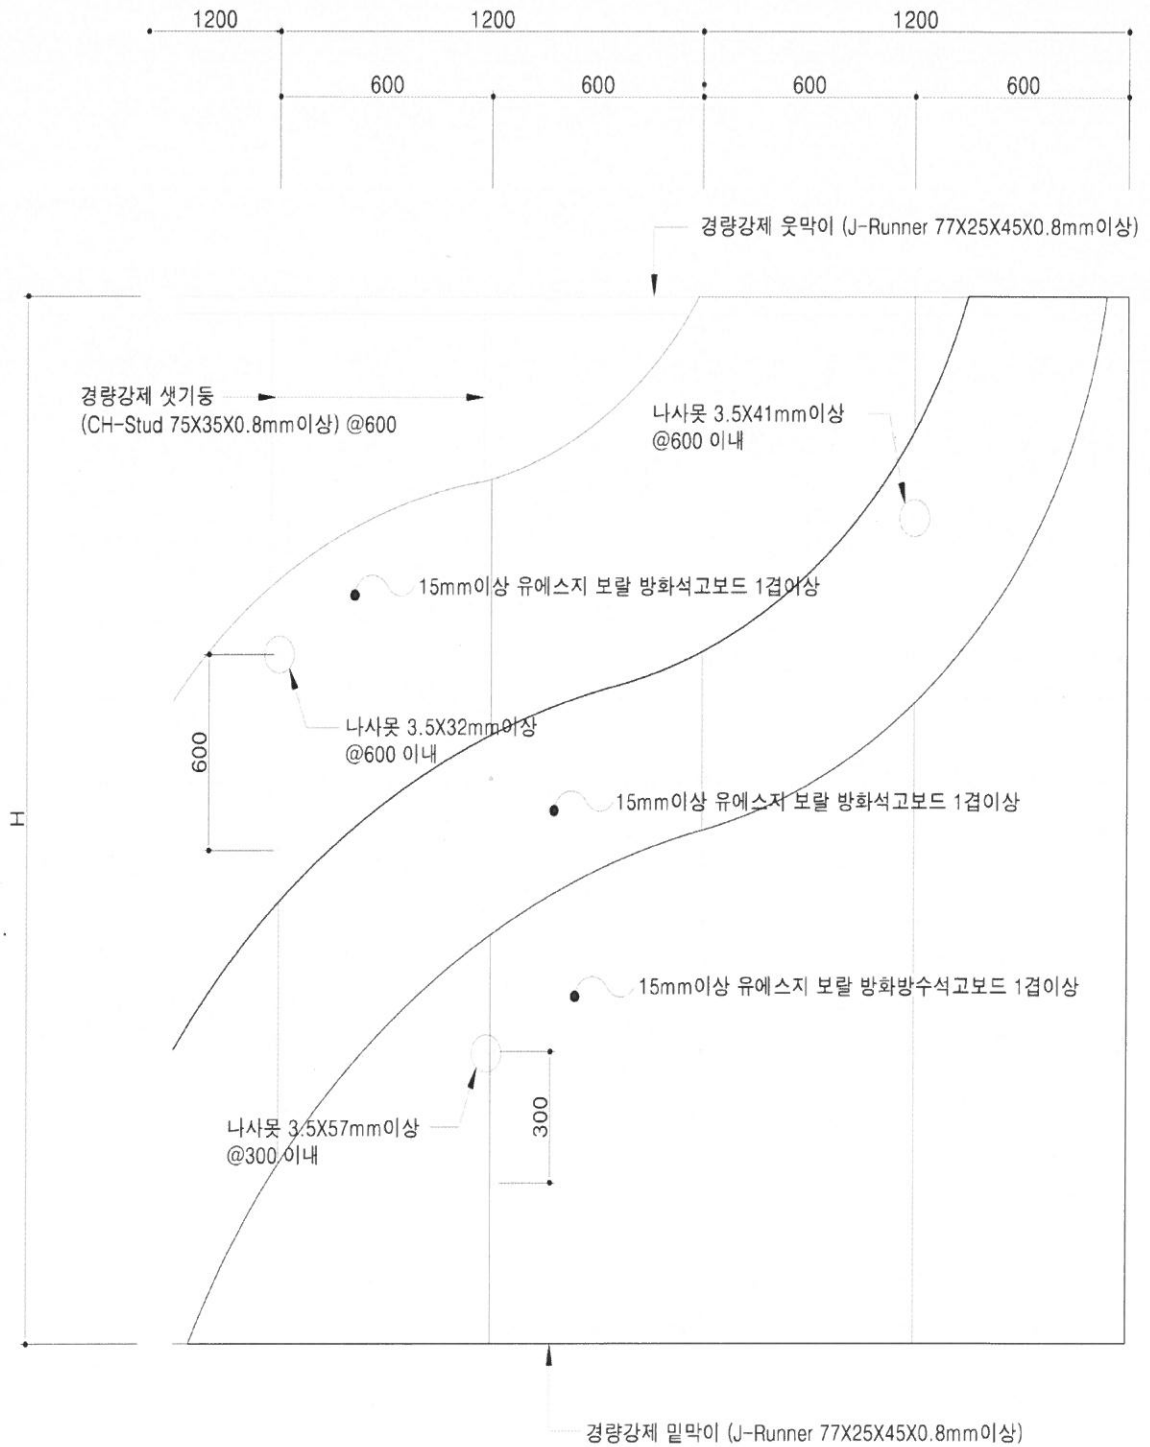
1200
1200
1200
600
600
600
600

경량강제 웃막이 (J-Runner 77X25X45X0.8mm이상)

경량강제 샛기둥
(CH-Stud 75X35X0.8mm이상) @600

나사못 3.5X41mm이상
@600 이내

15mm이상 유에스지 보랄 방화석고보드 1겹이상

나사못 3.5X32mm이상
@600 이내

600

H

15mm이상 유에스지 보랄 방화석고보드 1겹이상

15mm이상 유에스지 보랄 방화방수석고보드 1겹이상

나사못 3.5X57mm이상
@300 이내

300

경량강제 밑막이 (J-Runner 77X25X45X0.8mm이상)